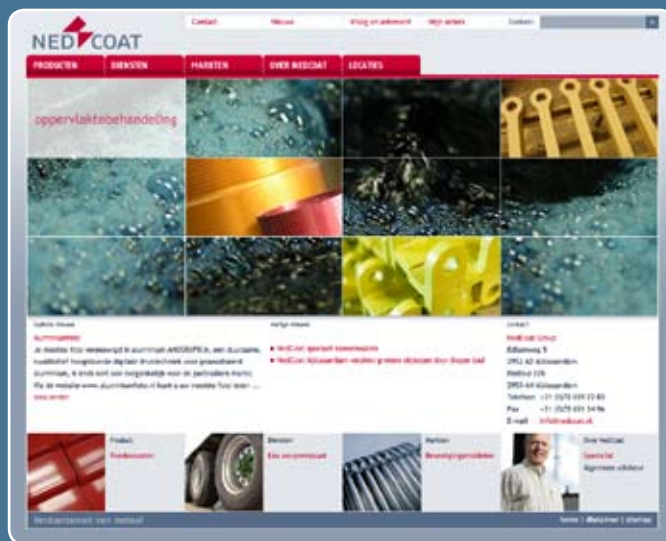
NEDCOAT

Contact | Nieuws | Vraag en antwoord | Werken bij | Zoeken

PRODUCTEN | DIENSTEN | MARKTEN | OVER NEDCOAT | LOCATIES

oppervlaktebehandeling

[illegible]

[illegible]

Contact

NedCoat Groep
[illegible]
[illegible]
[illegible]
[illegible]
Telefoon +31 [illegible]
Fax +31 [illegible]
E-mail info@nedcoat.nl

Product

Diensten

Markten

Over NedCoat

home | disclaimer | sitemap